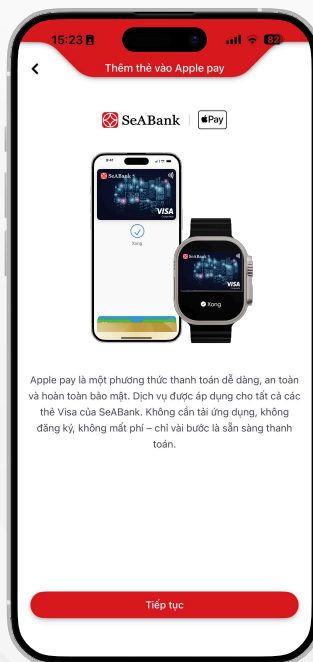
15:23

82

Thêm thẻ vào Apple pay

SeABank

Pay

SeABank

VISA

Xong

VISA

Xong

Apple pay là một phương thức thanh toán dễ dàng, an toàn và hoàn toàn bảo mật. Dịch vụ được áp dụng cho tất cả các thẻ Visa của SeABank. Không cần tải ứng dụng, không đăng ký, không mất phí – chỉ vài bước là sẵn sàng thanh toán.

Tiếp tục